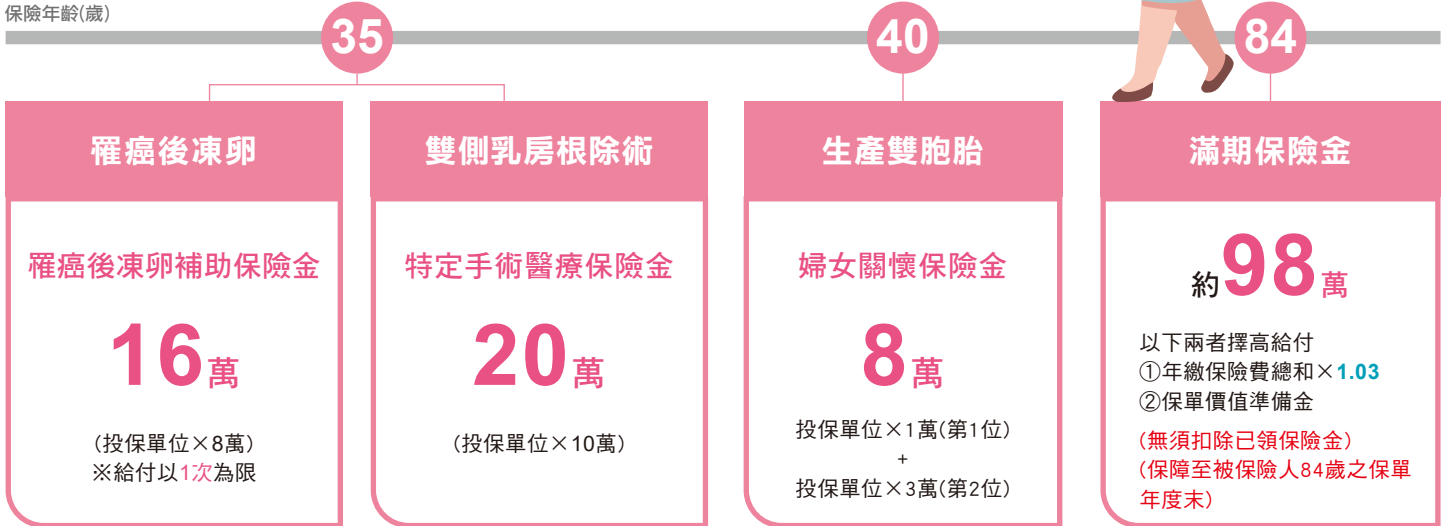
保險年齡(歲)

35

40

84

罹癌後凍卵

罹癌後凍卵補助保險金

16萬

(投保單位×8萬)
※給付以1次為限

雙側乳房根除術

特定手術醫療保險金

20萬

(投保單位×10萬)

生產雙胞胎

婦女關懷保險金

8萬

投保單位×1萬(第1位)
+
投保單位×3萬(第2位)

滿期保險金

約98萬

以下兩者擇高給付
①年繳保險費總和×1.03
②保單價值準備金

(無須扣除已領保險金)
(保障至被保險人84歲之保單年度末)